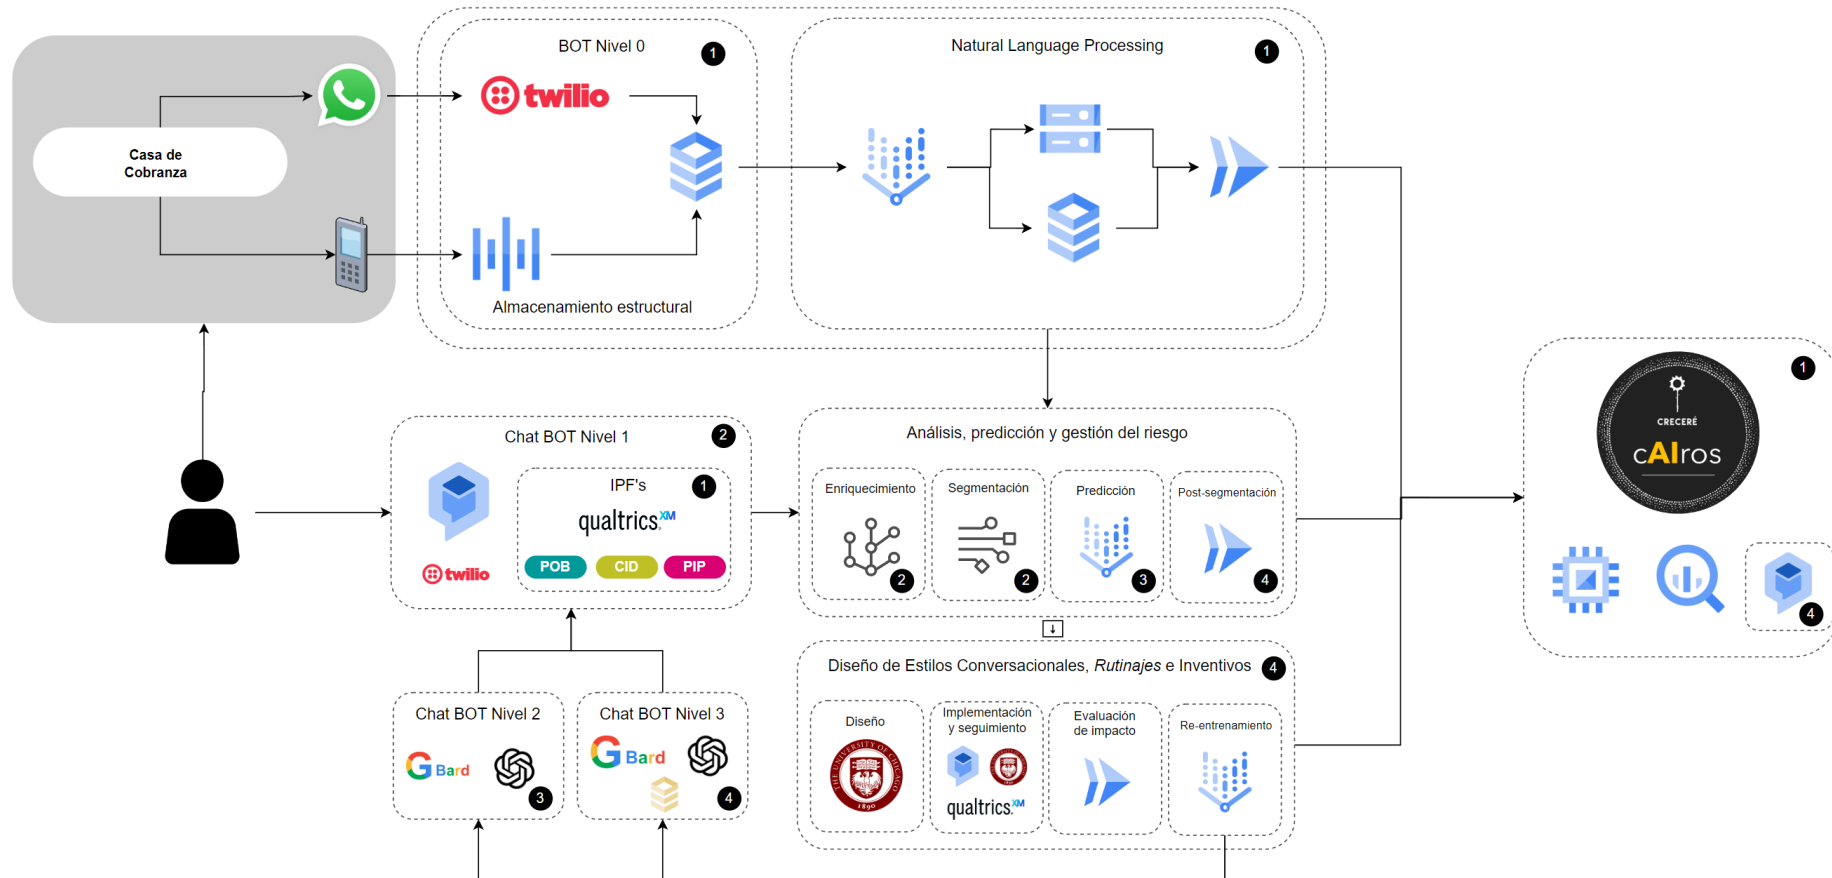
Casa de Cobranza

BOT Nivel 0 1

twilio

Almacenamiento estructural

Natural Language Processing 1

Chat BOT Nivel 1 2

IPF's 1

qualtrics XM

POB CID PIP

twilio

Análisis, predicción y gestión del riesgo

Enriquecimiento 2

Segmentación 2

Predicción 3

Post-segmentación 4

Diseño de Estilos Conversacionales, *Rutinajes* e Inventivos 4

Diseño

Implementación y seguimiento

qualtrics XM

Evaluación de impacto

Re-entrenamiento

Chat BOT Nivel 2

Bard 3

Chat BOT Nivel 3

Bard 4

1

CRECERÉ

cAIros

4